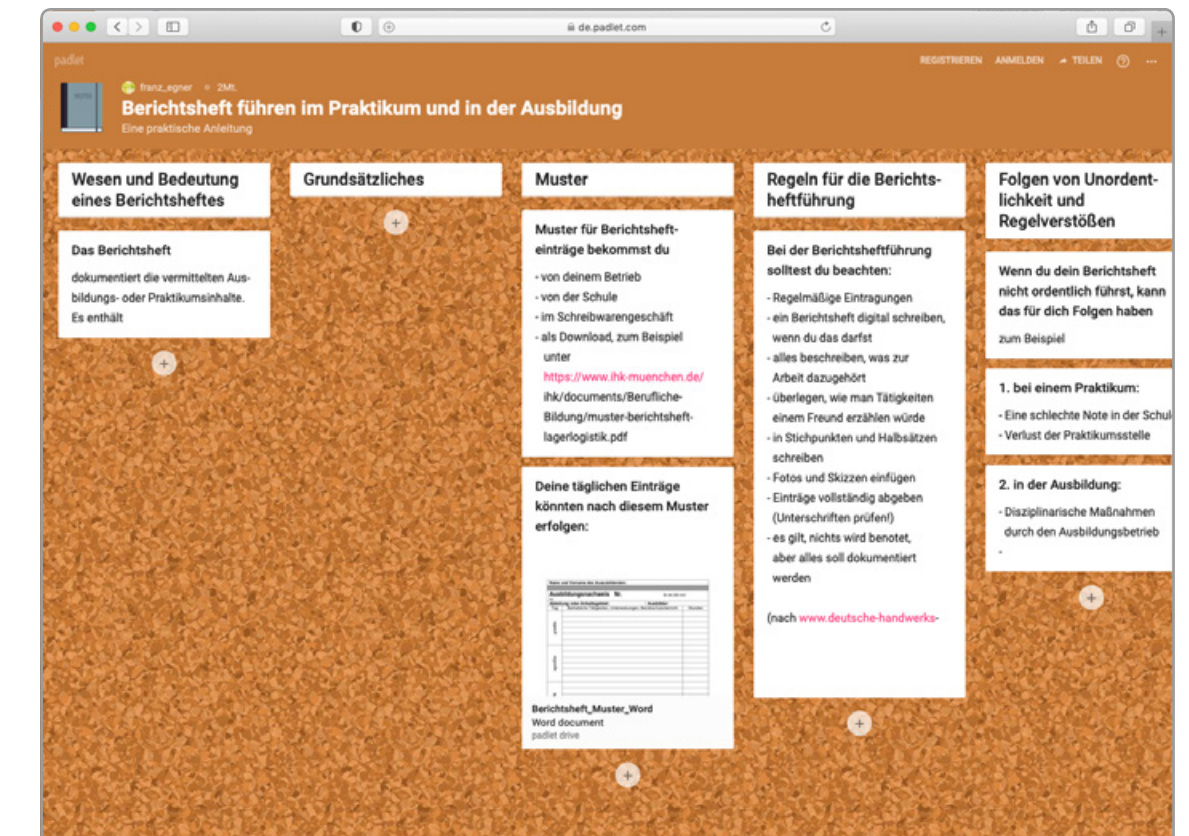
de.padlet.com

padlet

REGISTRIEREN ANMELDEN TEILEN ?

franz_egner 2Mt.

Berichtsheft führen im Praktikum und in der Ausbildung

Eine praktische Anleitung

Wesen und Bedeutung eines Berichtsheftes

Das Berichtsheft

dokumentiert die vermittelten Ausbildungs- oder Praktikumsinhalte. Es enthält

Grundsätzliches

Muster

Muster für Berichtshefteinträge bekommst du

- von deinem Betrieb
- von der Schule
- im Schreibwarengeschäft
- als Download, zum Beispiel unter https://www.ihk-muenchen.de/ihk/documents/Berufliche-Bildung/muster-berichtsheft-lagerlogistik.pdf

Deine täglichen Einträge könnten nach diesem Muster erfolgen:

Ausbildungsnachweis Nr.

Berichtsheft_Muster_Word
Word document
padlet drive

Regeln für die Berichtsheftführung

Bei der Berichtsheftführung solltest du beachten:

- Regelmäßige Eintragungen
- ein Berichtsheft digital schreiben, wenn du das darfst
- alles beschreiben, was zur Arbeit dazugehört
- überlegen, wie man Tätigkeiten einem Freund erzählen würde
- in Stichpunkten und Halbsätzen schreiben
- Fotos und Skizzen einfügen
- Einträge vollständig abgeben (Unterschriften prüfen!)
- es gilt, nichts wird benotet, aber alles soll dokumentiert werden

(nach www.deutsche-handwerks-

Folgen von Unordentlichkeit und Regelverstößen

Wenn du dein Berichtsheft nicht ordentlich führst, kann das für dich Folgen haben

zum Beispiel

1. bei einem Praktikum:

- Eine schlechte Note in der Schul
- Verlust der Praktikumsstelle

2. in der Ausbildung:

- Disziplinarische Maßnahmen durch den Ausbildungsbetrieb
-